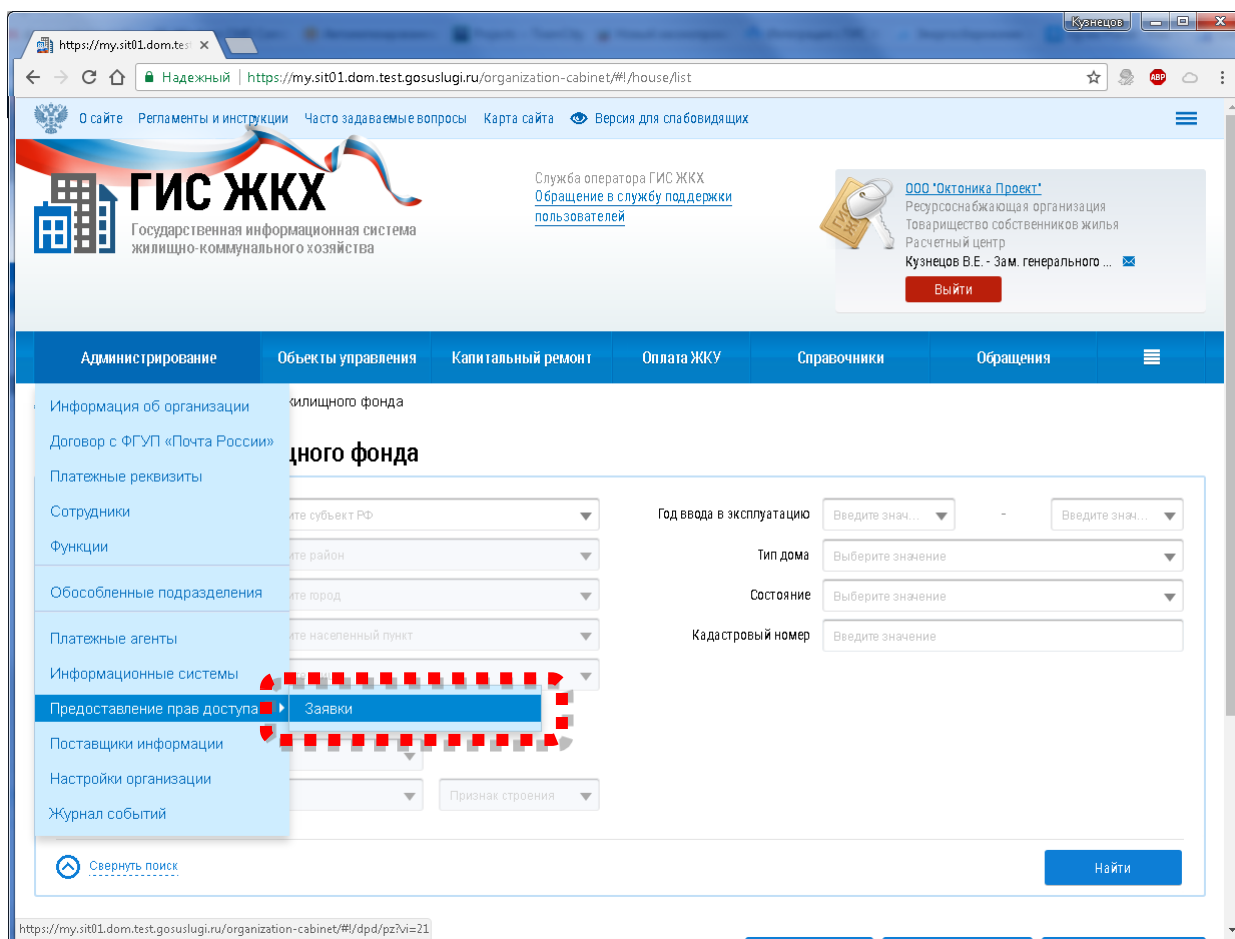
Кузнецов

https://my.sit01.dom.test

Надежный | https://my.sit01.dom.test.gosuslugi.ru/organization-cabinet/#!/house/list

О сайте Регламенты и инструкции Часто задаваемые вопросы Карта сайта Версия для слабовидящих

ГИС ЖКХ
Государственная информационная система жилищно-коммунального хозяйства

Служба оператора ГИС ЖКХ
Обращение в службу поддержки пользователей

ООО "Октоника Проект"
Ресурсоснабжающая организация
Товарищество собственников жилья
Расчетный центр
Кузнецов В.Е. - Зам. генерального ...
Выйти

Администрирование | Объекты управления | Капитальный ремонт | Оплата ЖКУ | Справочники | Обращения

Информация об организации
Договор с ФГУП «Почта России»
Платежные реквизиты
Сотрудники
Функции
Обособленные подразделения
Платежные агенты
Информационные системы
Предоставление прав доступа
Поставщики информации
Настройки организации
Журнал событий

Заявки

жилищного фонда

щного фонда

ите субъект РФ
ите район
ите город
ите населенный пункт

Год ввода в эксплуатацию Введите знач... - Введите знач...
Тип дома Выберите значение
Состояние Выберите значение
Кадастровый номер Введите значение

Признак строения

Свернуть поиск

Найти

https://my.sit01.dom.test.gosuslugi.ru/organization-cabinet/#!/dpd/pz?vi=21